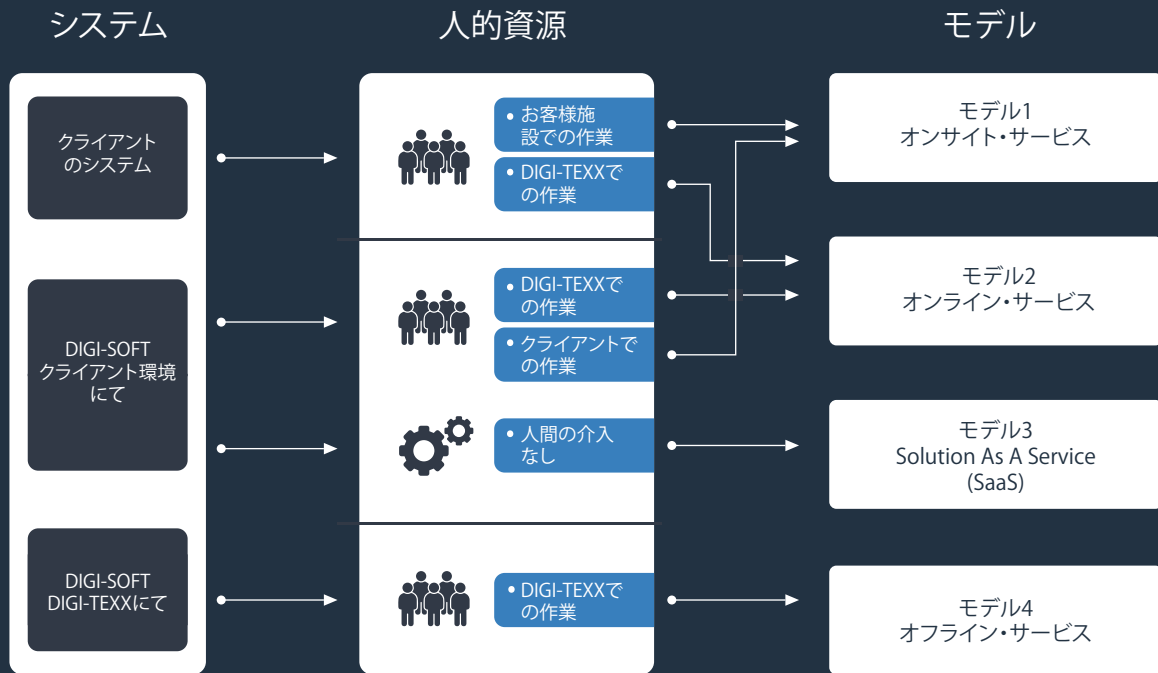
システム

人的資源

モデル

クライアントのシステム

DIGI-SOFT クライアント環境にて

DIGI-SOFT DIGI-TEXXにて

• お客様施設での作業

• DIGI-TEXXでの作業

• DIGI-TEXXでの作業

• クライアントでの作業

• 人間の介入なし

• DIGI-TEXXでの作業

モデル1
オンサイト・サービス

モデル2
オンライン・サービス

モデル3
Solution As A Service (SaaS)

モデル4
オフライン・サービス